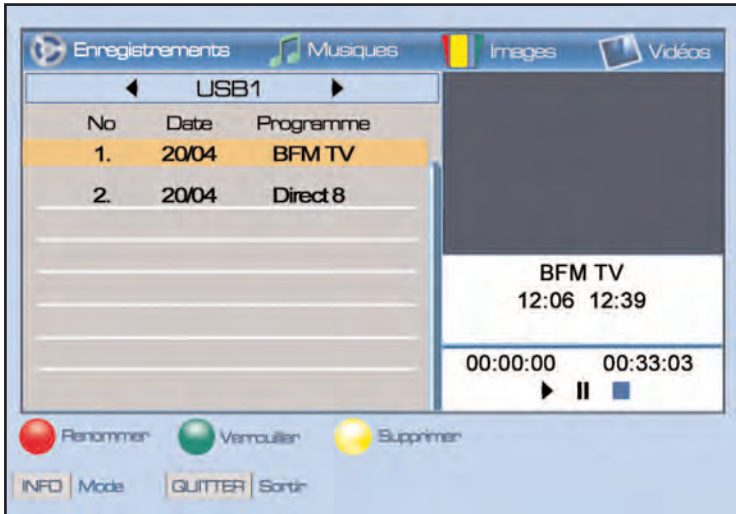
Enregistrements Musiques Images Vidéos

USB1

| No | Date | Programme |
|---|---|---|
| 1. | 20/04 | BFM TV |
| 2. | 20/04 | Direct 8 |

BFM TV
12:06 12:39

00:00:00 00:33:03

Renommer Verrouiller Supprimer

INFO Mode QUITTER Sortir